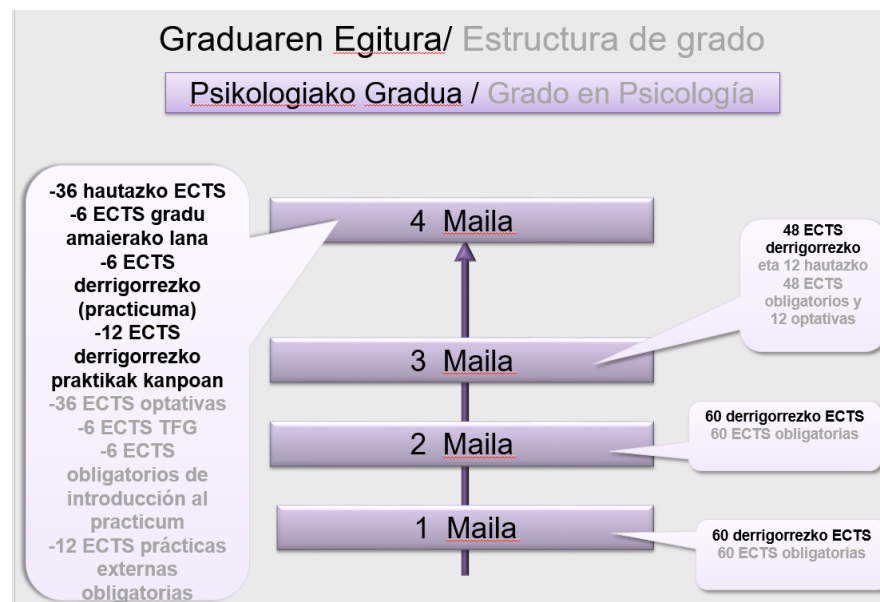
Graduaren Egitura/ Estructura de grado

Psikologiako Gradua / Grado en Psicología

-36 hautazko ECTS
-6 ECTS gradu amaierako lana
-6 ECTS derrigorrezko (practicuma)
-12 ECTS derrigorrezko praktikak kanpoan
-36 ECTS optativas
-6 ECTS TFG
-6 ECTS obligatorios de introducción al practicum
-12 ECTS prácticas externas obligatorias

4 Maila

48 ECTS derrigorrezko eta 12 hautazko
48 ECTS obligatorios y 12 optativas

3 Maila

60 derrigorrezko ECTS
60 ECTS obligatorias

2 Maila

1 Maila

60 derrigorrezko ECTS
60 ECTS obligatorias